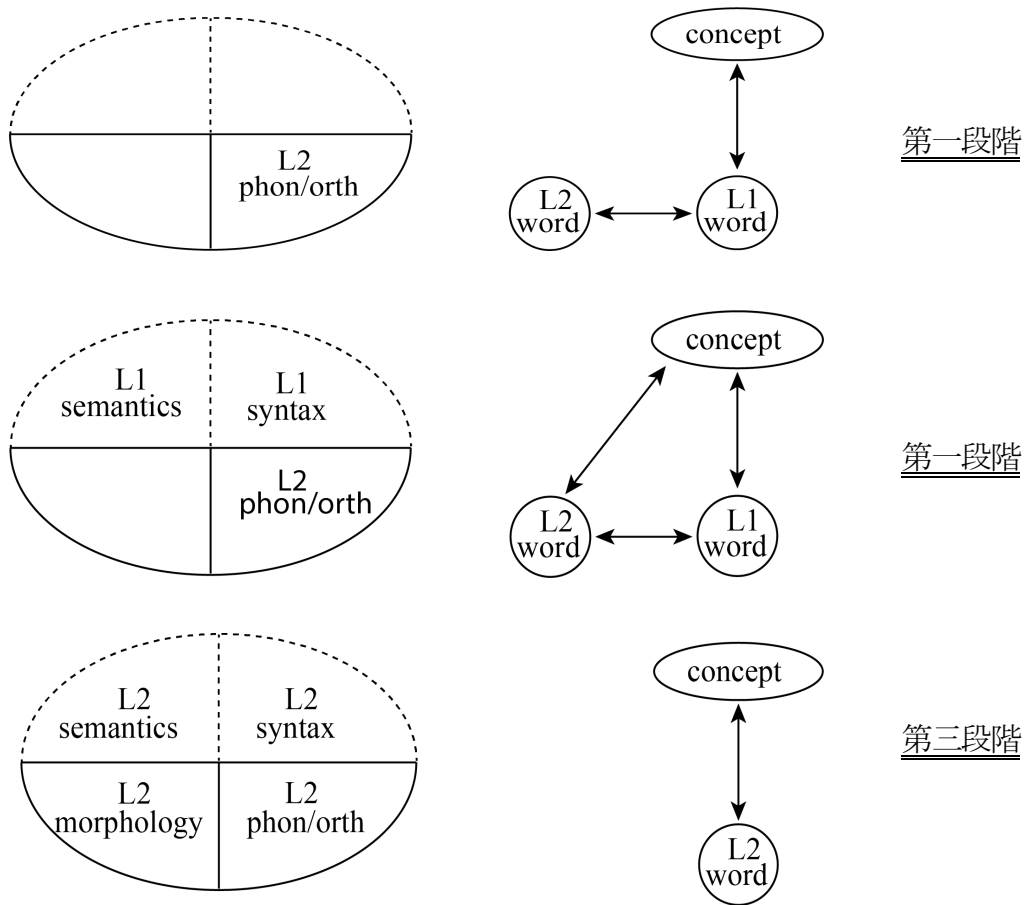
L2
phon/orth

concept

L2
word

L1
word

第一段階

L1
semantics

L1
syntax

L2
phon/orth

concept

L2
word

L1
word

第一段階

L2
semantics

L2
syntax

L2
morphology

L2
phon/orth

concept

L2
word

第三段階